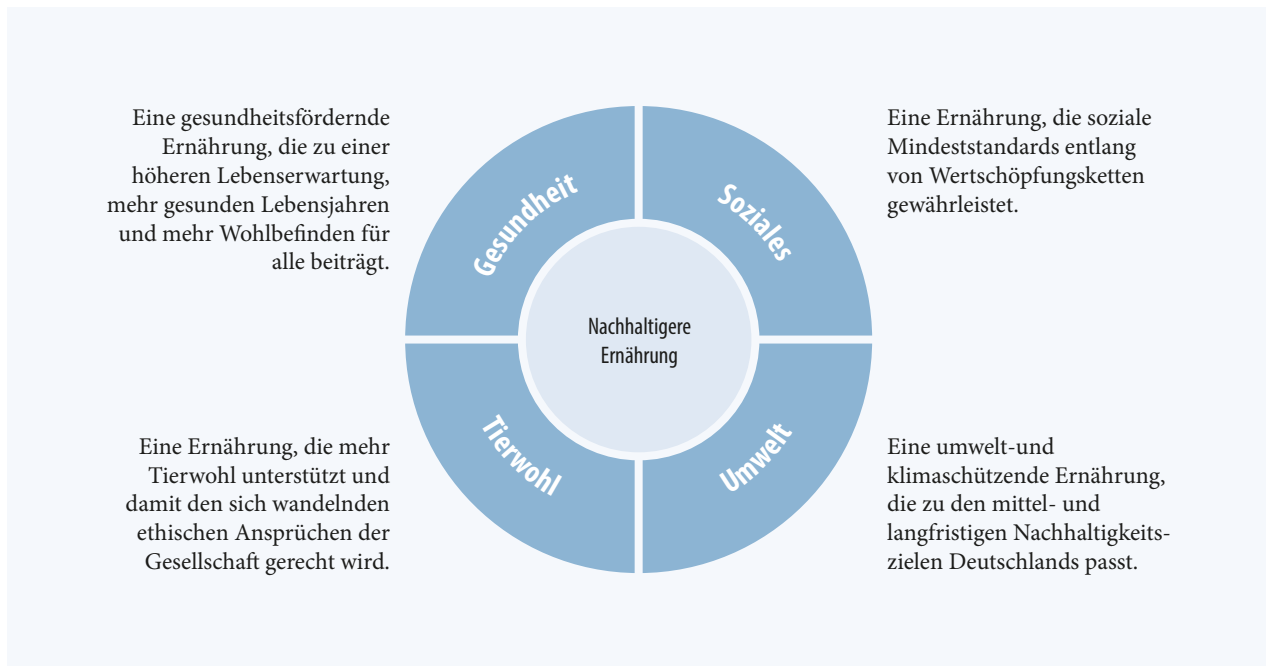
Eine gesundheitsfördernde Ernährung, die zu einer höheren Lebenserwartung, mehr gesunden Lebensjahren und mehr Wohlbefinden für alle beiträgt.

Gesundheit

Soziales

Eine Ernährung, die soziale Mindeststandards entlang von Wertschöpfungsketten gewährleistet.

Nachhaltigere Ernährung

Eine Ernährung, die mehr Tierwohl unterstützt und damit den sich wandelnden ethischen Ansprüchen der Gesellschaft gerecht wird.

Tierwohl

Umwelt

Eine umwelt-und klimaschützende Ernährung, die zu den mittel- und langfristigen Nachhaltigkeitszielen Deutschlands passt.